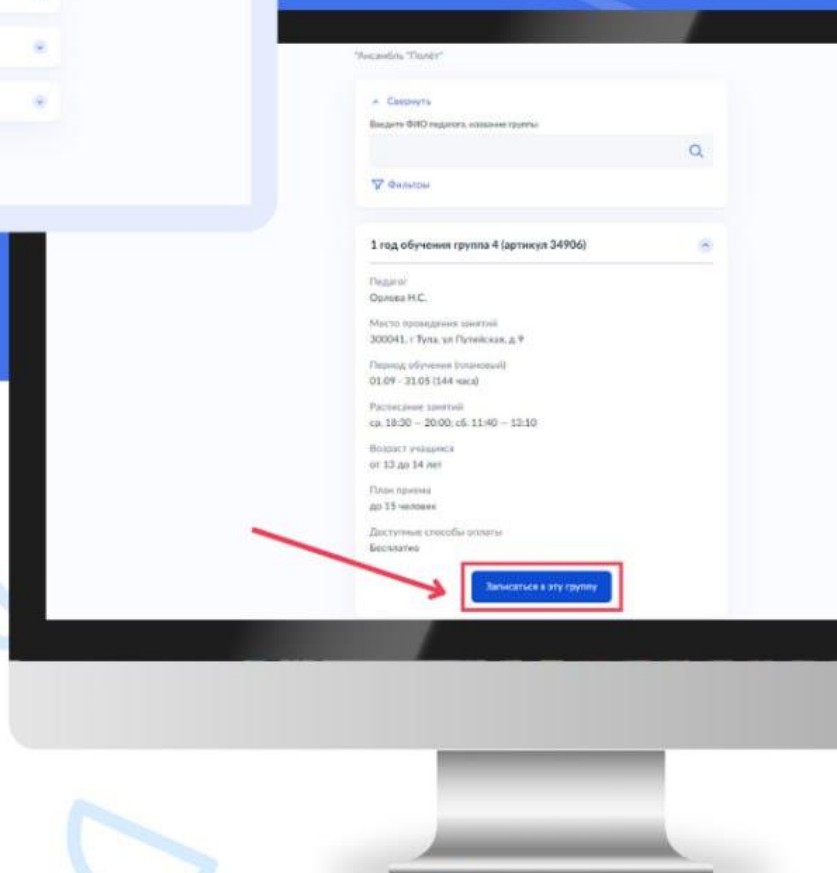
"Ансамбль "Полёт"

Свернуть

Введите ФИО педагога, название группы

Фильтры

1 год обучения группа 4 (артикул 34906)

Педагог
Орлова Н.С.

Место проведения занятий
300041, г Тула, ул Путейская, д 9

Период обучения (плановый)
01.09 - 31.05 (144 часа)

Расписание занятий
ср. 18:30 – 20:00; сб. 11:40 – 13:10

Возраст учащихся
от 13 до 14 лет

План приема
до 15 человек

Доступные способы оплаты
Бесплатно

Записаться в эту группу